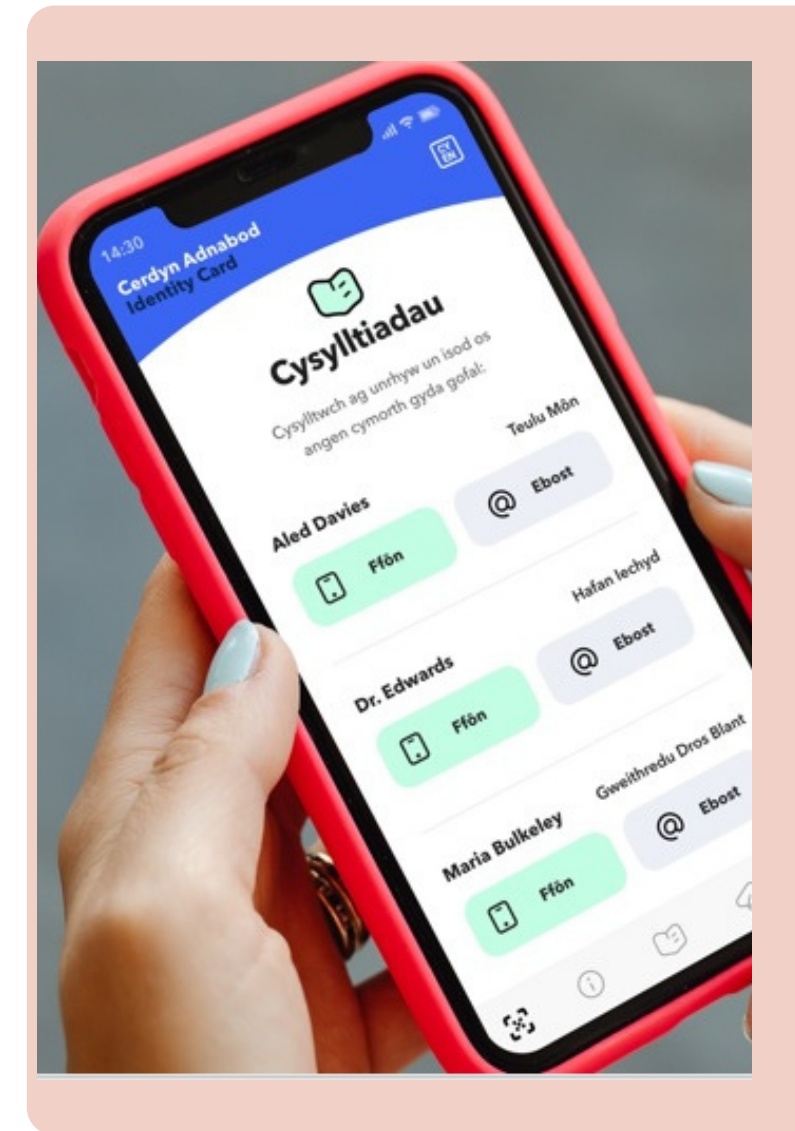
14:30
Cerdyn Adnabod
Identity Card
CY
EN

Cysylltiadau

Cysylltwch ag unrhyw un isod os angen cymorth gyda gofal:

Teulu Môn
Aled Davies
Ffôn
Ebost

Hafan Iechyd
Dr. Edwards
Ffôn
Ebost

Gweithredu Dros Blant
Maria Bulkeley
Ffôn
Ebost